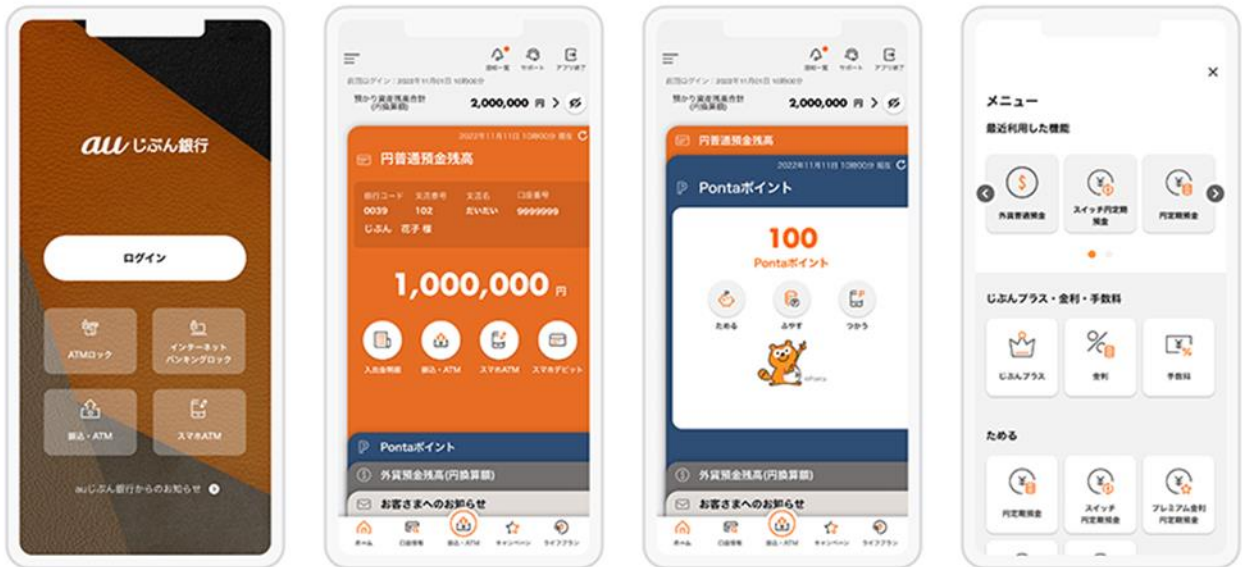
au じぶん銀行

ログイン

ATMロック

インターネットバンキングロック

振込・ATM

スマホATM

auじぶん銀行からのお知らせ

通知一覧 サポート アプリ終了

前回ログイン：2022年11月01日 10時00分

預かり資産残高合計（円換算額） 2,000,000 円

2022年11月11日 10時00分 現在

円普通預金残高

銀行コード 支店番号 支店名 口座番号
0039 102 だいだい 9999999
じぶん 花子 様

1,000,000 円

入出金明細 振込・ATM スマホATM スマホデビット

Pontaポイント

外貨預金残高(円換算額)

お客さまへのお知らせ

ホーム 口座情報 振込・ATM キャンペーン ライフプラン

通知一覧 サポート アプリ終了

前回ログイン：2022年11月01日 10時00分

預かり資産残高合計（円換算額） 2,000,000 円

円普通預金残高

2022年11月11日 10時00分 現在

Pontaポイント

100

Pontaポイント

ためる ふやす つかう

外貨預金残高(円換算額)

お客さまへのお知らせ

ホーム 口座情報 振込・ATM キャンペーン ライフプラン

×

メニュー

最近利用した機能

外貨普通預金

スイッチ円定期預金

円定期預金

じぶんプラス・金利・手数料

じぶんプラス

金利

手数料

ためる

円定期預金

スイッチ円定期預金

プレミアム金利円定期預金